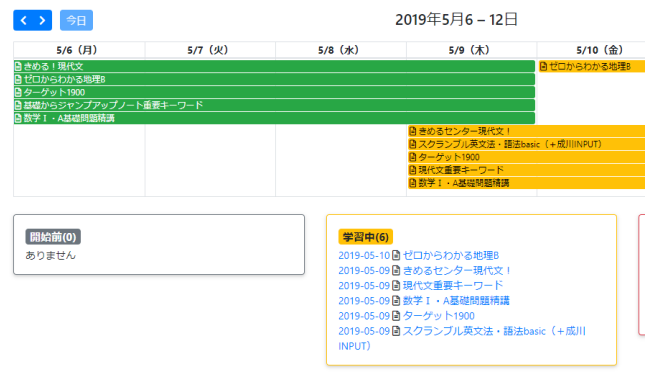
< > 今日

2019年5月6 – 12日

| 5/6（月） | 5/7（火） | 5/8（水） | 5/9（木） | 5/10（金） |
|---|---|---|---|---|

きめる！現代文
ゼロからわかる地理B
ターゲット1900
基礎からジャンプアップノート重要キーワード
数学Ⅰ・A基礎問題精講

ゼロからわかる地理B

きめるセンター現代文！
スクランブル英文法・語法basic（＋成川INPUT）
ターゲット1900
現代文重要キーワード
数学Ⅰ・A基礎問題精講

開始前(0)
ありません

学習中(6)
2019-05-10 ゼロからわかる地理B
2019-05-09 きめるセンター現代文！
2019-05-09 現代文重要キーワード
2019-05-09 数学Ⅰ・A基礎問題精講
2019-05-09 ターゲット1900
2019-05-09 スクランブル英文法・語法basic（＋成川INPUT）